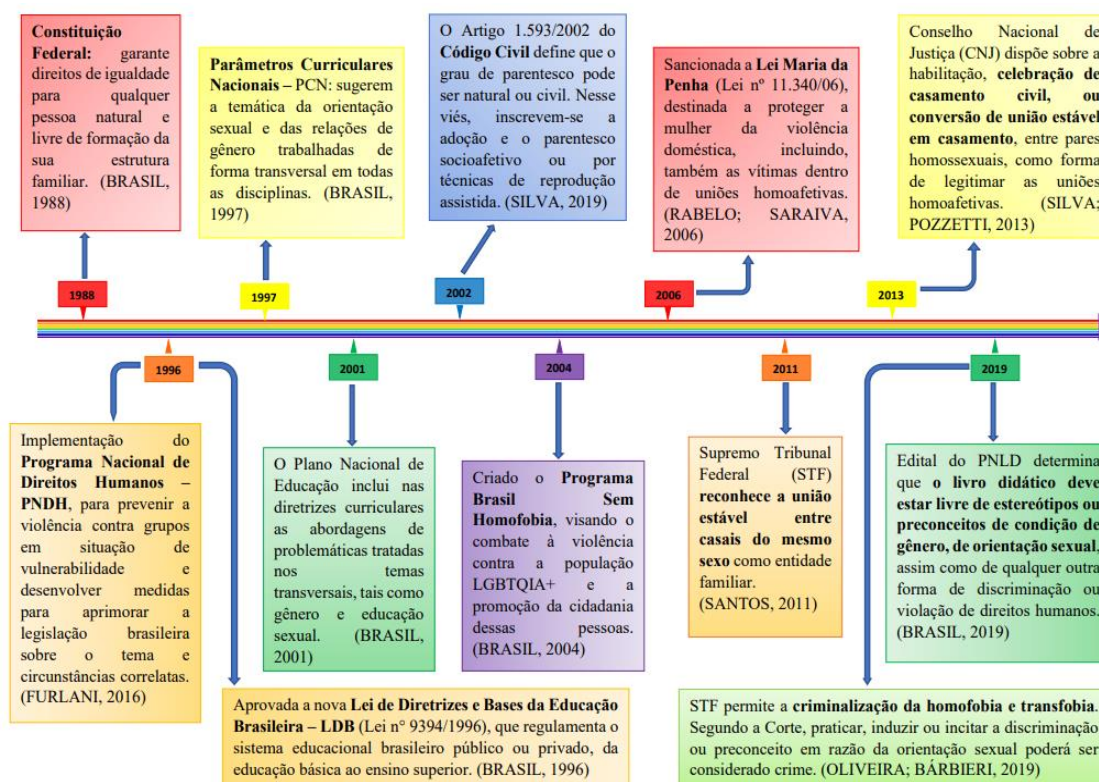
**Constituição Federal:** garante direitos de igualdade para qualquer pessoa natural e livre de formação da sua estrutura familiar. (BRASIL, 1988)

**Parâmetros Curriculares Nacionais –** PCN: sugerem a temática da orientação sexual e das relações de gênero trabalhadas de forma transversal em todas as disciplinas. (BRASIL, 1997)

O Artigo 1.593/2002 do **Código Civil** define que o grau de parentesco pode ser natural ou civil. Nesse viés, inscrevem-se a adoção e o parentesco socioafetivo ou por técnicas de reprodução assistida. (SILVA, 2019)

Sancionada a **Lei Maria da Penha** (Lei nº 11.340/06), destinada a proteger a mulher da violência doméstica, incluindo, também as vítimas dentro de uniões homoafetivas. (RABELO; SARAIVA, 2006)

Conselho Nacional de Justiça (CNJ) dispõe sobre a habilitação, **celebração de casamento civil, ou conversão de união estável em casamento**, entre pares homossexuais, como forma de legitimar as uniões homoafetivas. (SILVA; POZZETTI, 2013)

1988

1997

2002

2006

2013

1996

2001

2004

2011

2019

Implementação do **Programa Nacional de Direitos Humanos – PNDH**, para prevenir a violência contra grupos em situação de vulnerabilidade e desenvolver medidas para aprimorar a legislação brasileira sobre o tema e circunstâncias correlatas. (FURLANI, 2016)

O Plano Nacional de Educação inclui nas diretrizes curriculares as abordagens de problemáticas tratadas nos temas transversais, tais como gênero e educação sexual. (BRASIL, 2001)

Criado o **Programa Brasil Sem Homofobia**, visando o combate à violência contra a população LGBTQIA+ e a promoção da cidadania dessas pessoas. (BRASIL, 2004)

Supremo Tribunal Federal (STF) **reconhece a união estável entre casais do mesmo sexo** como entidade familiar. (SANTOS, 2011)

Edital do PNLD determina que **o livro didático deve estar livre de estereótipos ou preconceitos de condição de gênero, de orientação sexual,** assim como de qualquer outra forma de discriminação ou violação de direitos humanos. (BRASIL, 2019)

Aprovada a nova **Lei de Diretrizes e Bases da Educação Brasileira – LDB** (Lei n° 9394/1996), que regulamenta o sistema educacional brasileiro público ou privado, da educação básica ao ensino superior. (BRASIL, 1996)

STF permite a **criminalização da homofobia e transfobia.** Segundo a Corte, praticar, induzir ou incitar a discriminação ou preconceito em razão da orientação sexual poderá ser considerado crime. (OLIVEIRA; BÁRBIERI, 2019)